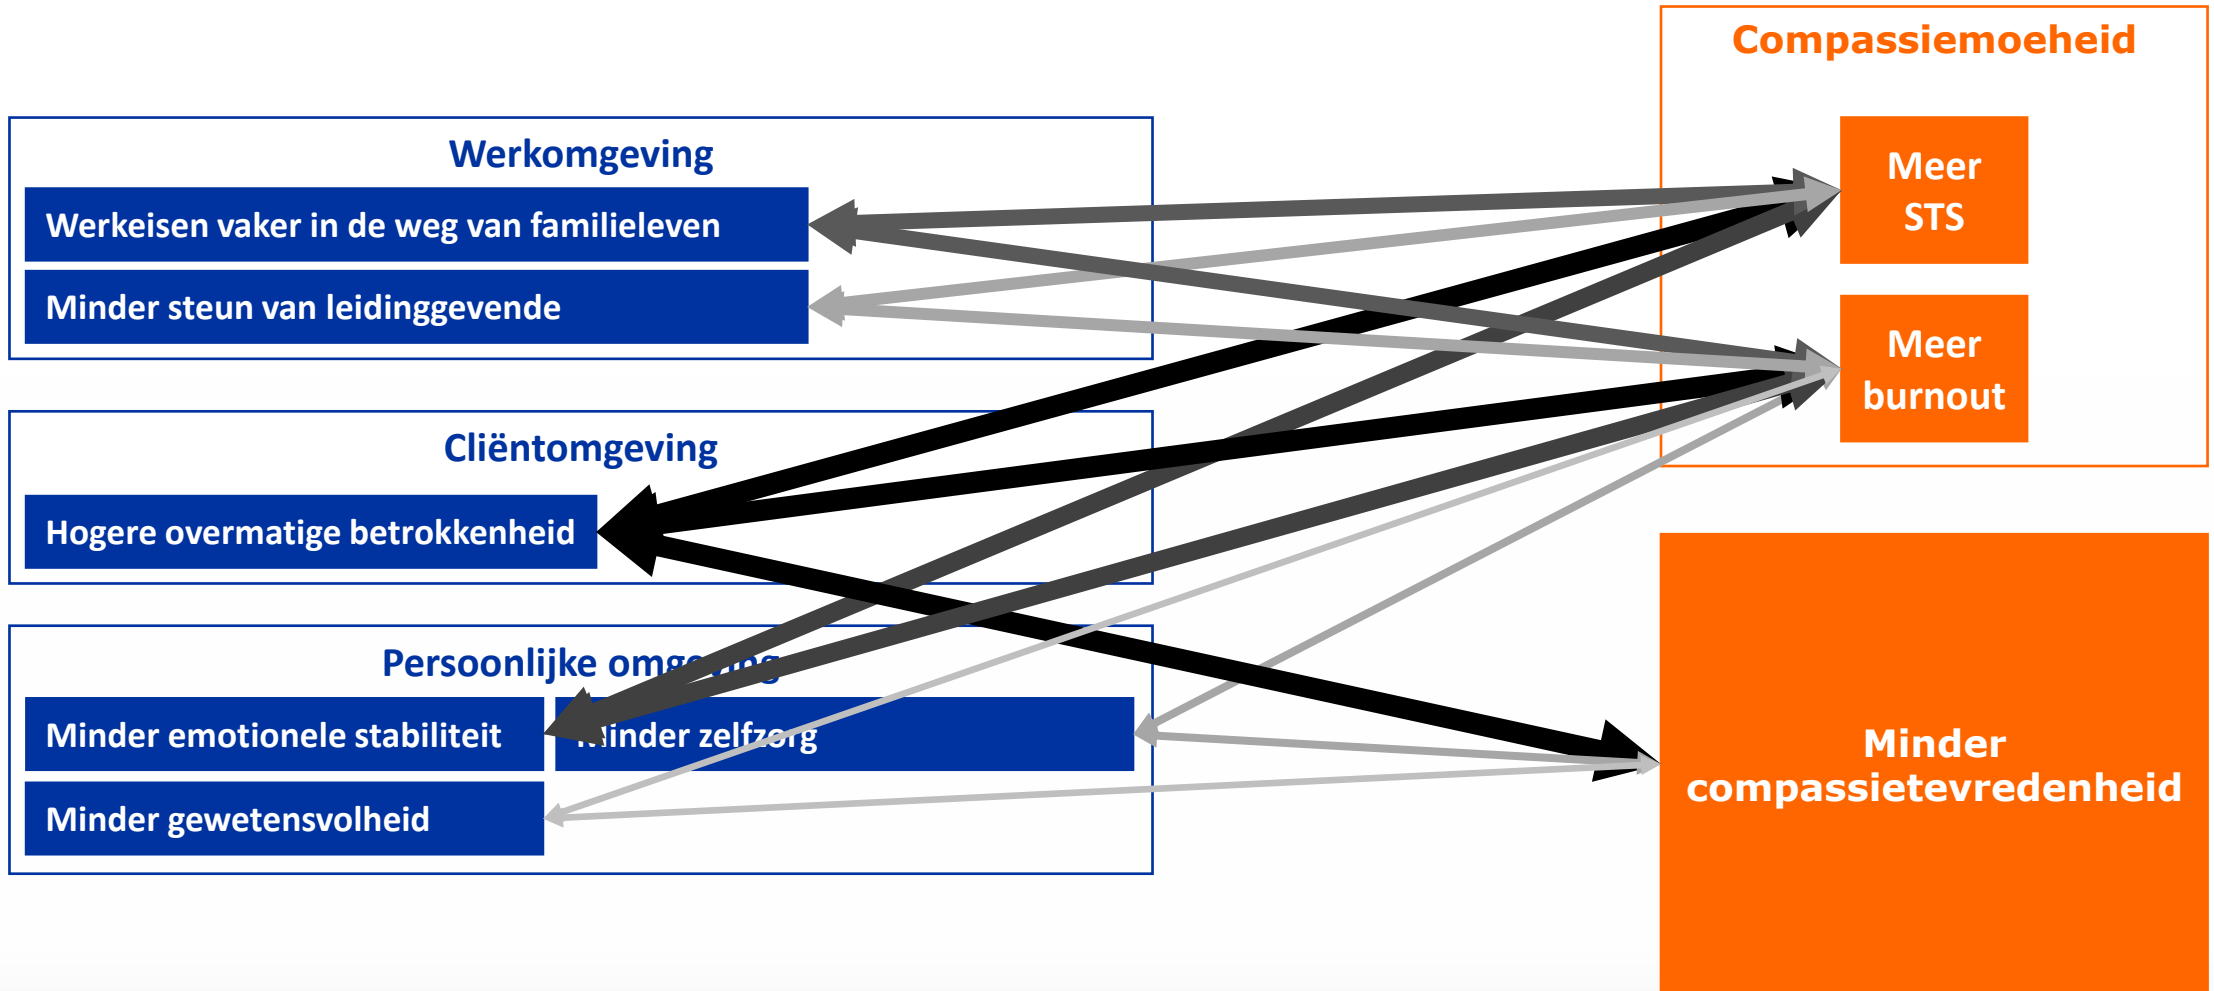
Compassiemoeheid

Meer STS

Meer burnout

Minder compassietevredenheid

Werkomgeving

Werkeisen vaker in de weg van familieleven

Minder steun van leidinggevende

Cliëntomgeving

Hogere overmatige betrokkenheid

Persoonlijke omg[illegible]

Minder emotionele stabiliteit

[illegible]inder zelfzorg

Minder gewetensvolheid